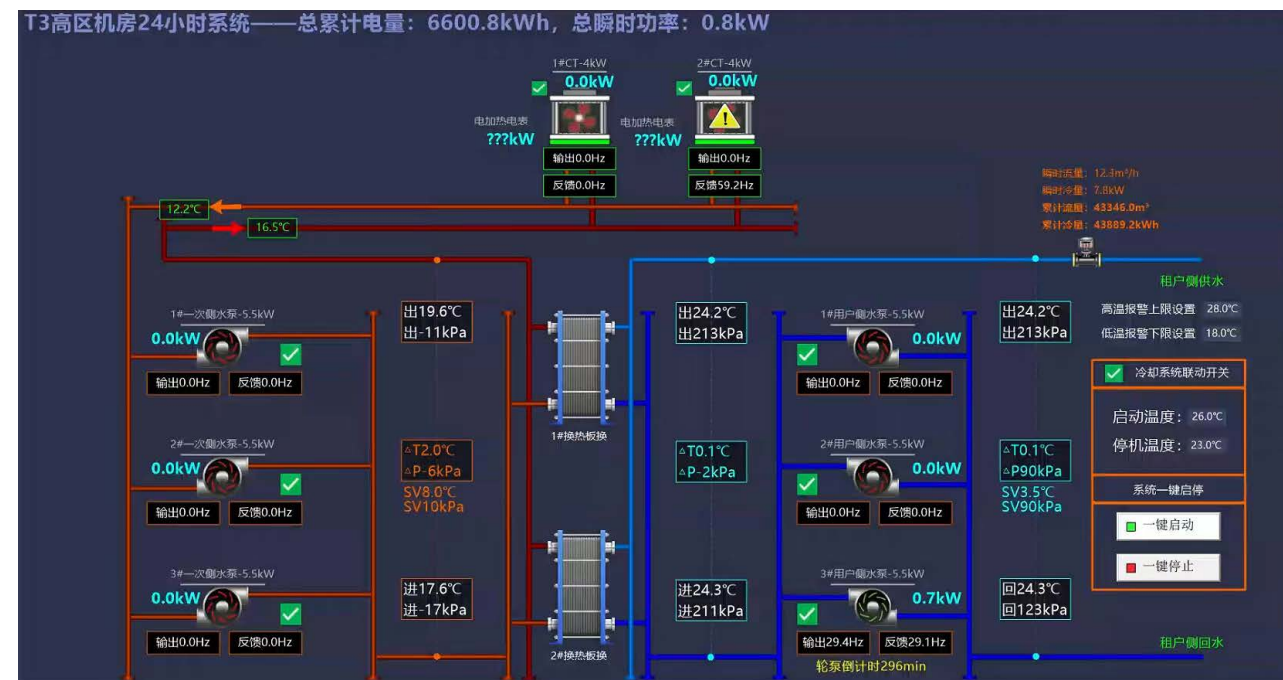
T3高区机房24小时系统——总累计电量：6600.8kWh，总瞬时功率：0.8kW

1#CT-4kW
0.0kW
电加热电表
???kW
输出0.0Hz
反馈0.0Hz

2#CT-4kW
0.0kW
电加热电表
???kW
输出0.0Hz
反馈59.2Hz

瞬时流量：12.3m³/h
瞬时冷量：7.8kW
累计流量：43346.0m³
累计冷量：43889.2kWh

12.2℃
16.5℃

租户侧供水

1#一次侧水泵-5.5kW
0.0kW
输出0.0Hz
反馈0.0Hz

出19.6℃
出-11kPa

出24.2℃
出213kPa

1#用户侧水泵-5.5kW
0.0kW
输出0.0Hz
反馈0.0Hz

出24.2℃
出213kPa

高温报警上限设置 28.0℃
低温报警下限设置 18.0℃

冷却系统联动开关
启动温度：26.0℃
停机温度：23.0℃

1#换热板换

2#一次侧水泵-5.5kW
0.0kW
输出0.0Hz
反馈0.0Hz

△T2.0℃
△P-6kPa
SV8.0℃
SV10kPa

△T0.1℃
△P-2kPa

2#用户侧水泵-5.5kW
0.0kW
输出0.0Hz
反馈0.0Hz

△T0.1℃
△P90kPa
SV3.5℃
SV90kPa

系统一键启停
一键启动
一键停止

3#一次侧水泵-5.5kW
0.0kW
输出0.0Hz
反馈0.0Hz

进17.6℃
进-17kPa

进24.3℃
进211kPa

3#用户侧水泵-5.5kW
0.7kW
输出29.4Hz
反馈29.1Hz
轮泵倒计时296min

回24.3℃
回123kPa

2#换热板换

租户侧回水